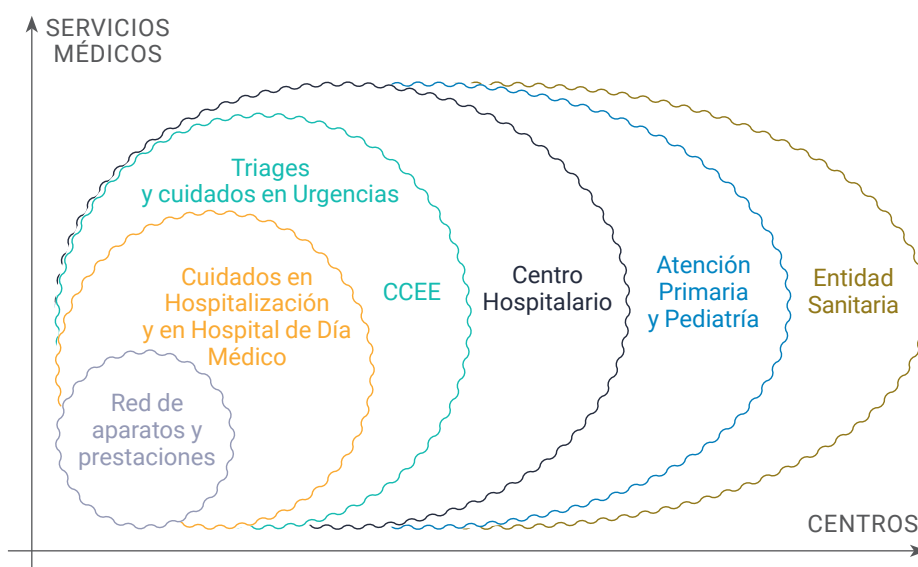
SERVICIOS MÉDICOS

Triages y cuidados en Urgencias

Cuidados en Hospitalización y en Hospital de Día Médico

CCEE

Centro Hospitalario

Atención Primaria y Pediatría

Entidad Sanitaria

Red de aparatos y prestaciones

CENTROS